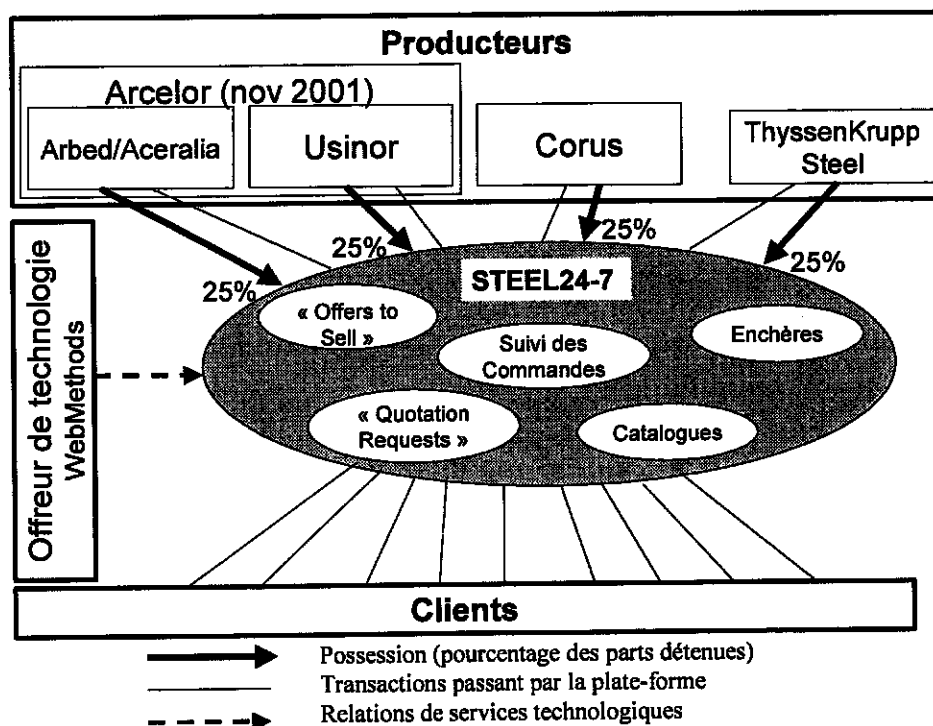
Producteurs

Arcelor (nov 2001)

Arbed/Aceralia

Usinor

Corus

ThyssenKrupp Steel

25%

25%

25%

25%

Offreur de technologie WebMethods

STEEL24-7

« Offers to Sell »

Suivi des Commandes

Enchères

« Quotation Requests »

Catalogues

Clients

Possession (pourcentage des parts détenues)

Transactions passant par la plate-forme

Relations de services technologiques